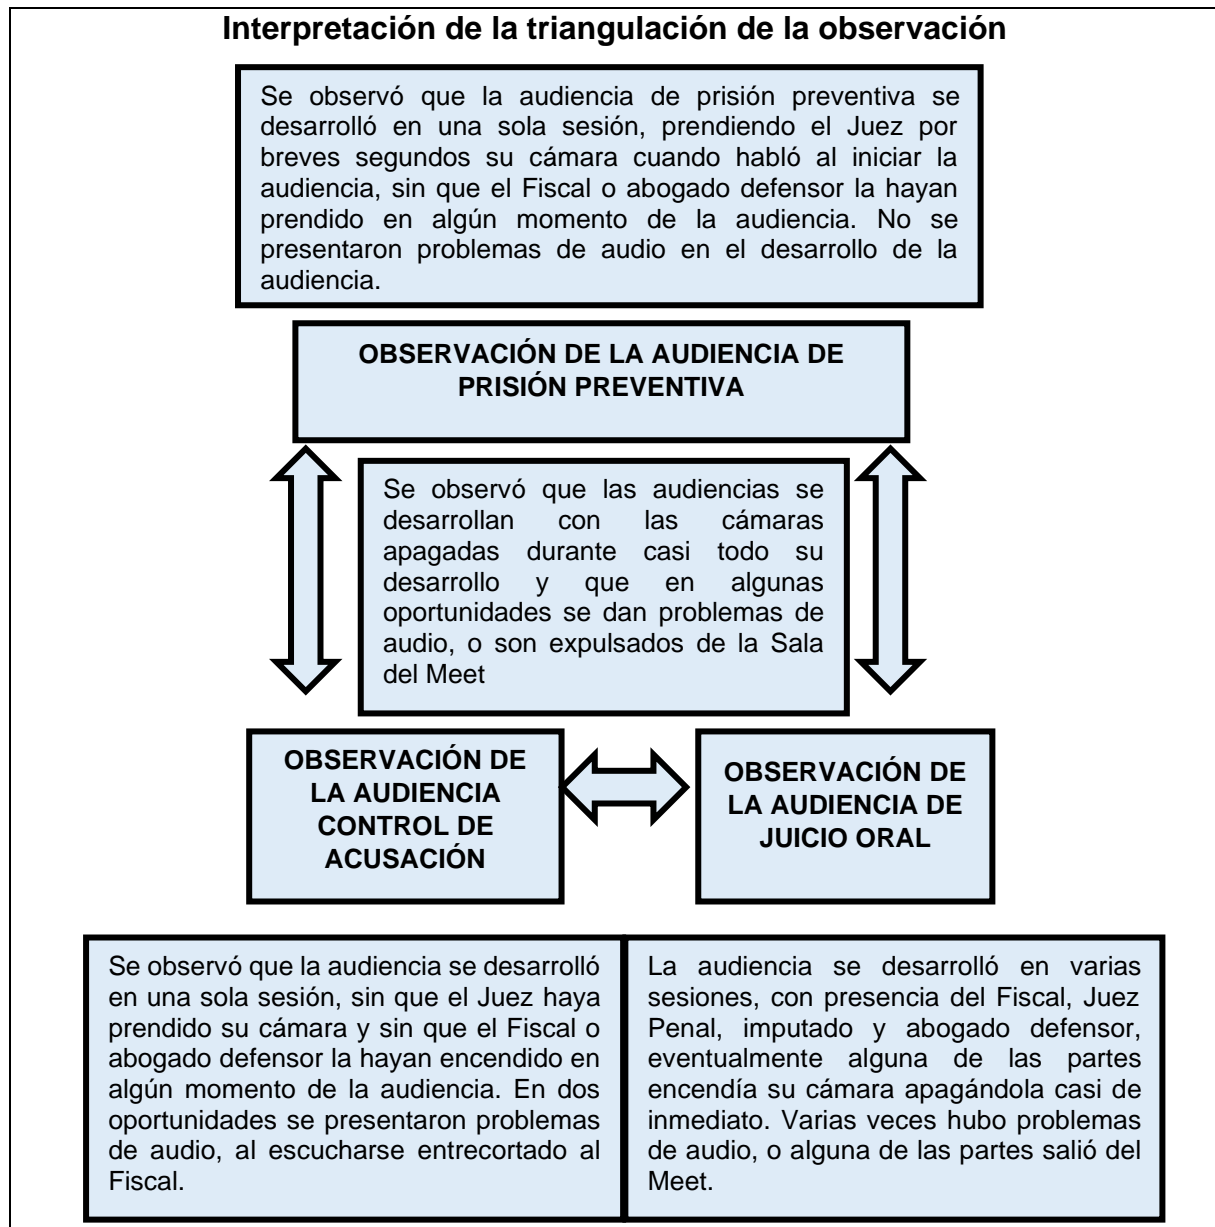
Interpretación de la triangulación de la observación

Se observó que la audiencia de prisión preventiva se desarrolló en una sola sesión, prendiendo el Juez por breves segundos su cámara cuando habló al iniciar la audiencia, sin que el Fiscal o abogado defensor la hayan prendido en algún momento de la audiencia. No se presentaron problemas de audio en el desarrollo de la audiencia.

OBSERVACIÓN DE LA AUDIENCIA DE PRISIÓN PREVENTIVA

Se observó que las audiencias se desarrollan con las cámaras apagadas durante casi todo su desarrollo y que en algunas oportunidades se dan problemas de audio, o son expulsados de la Sala del Meet

OBSERVACIÓN DE LA AUDIENCIA CONTROL DE ACUSACIÓN

OBSERVACIÓN DE LA AUDIENCIA DE JUICIO ORAL

Se observó que la audiencia se desarrolló en una sola sesión, sin que el Juez haya prendido su cámara y sin que el Fiscal o abogado defensor la hayan encendido en algún momento de la audiencia. En dos oportunidades se presentaron problemas de audio, al escucharse entrecortado al Fiscal.

La audiencia se desarrolló en varias sesiones, con presencia del Fiscal, Juez Penal, imputado y abogado defensor, eventualmente alguna de las partes encendía su cámara apagándola casi de inmediato. Varias veces hubo problemas de audio, o alguna de las partes salió del Meet.